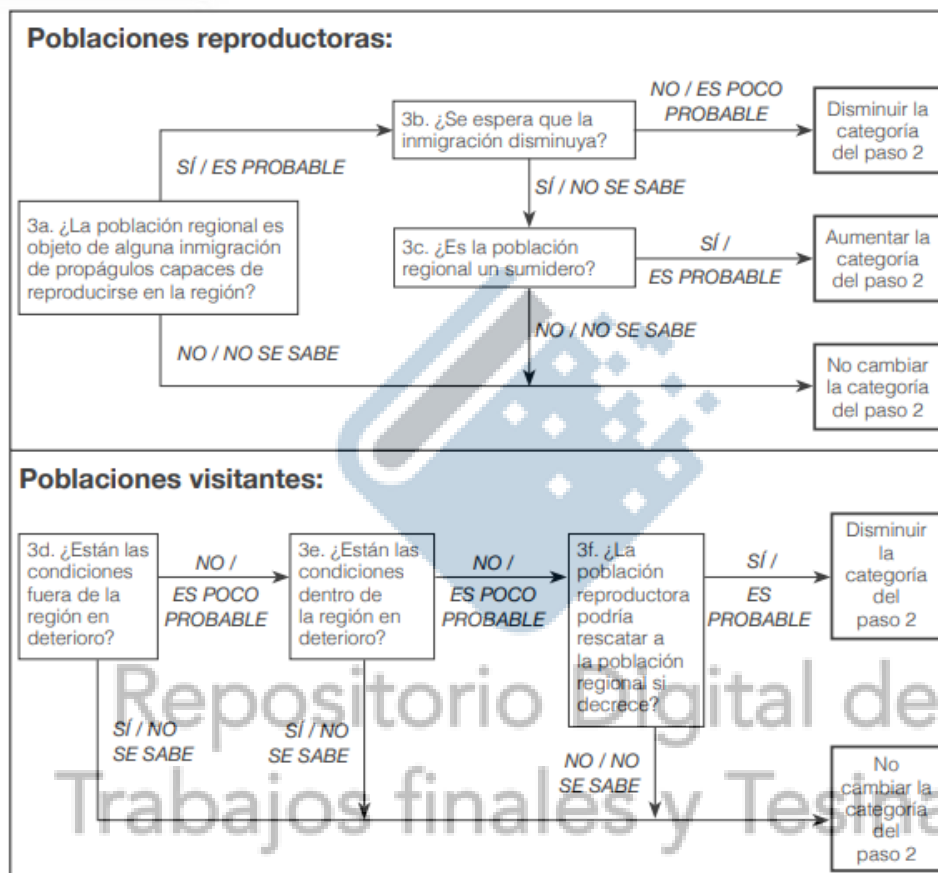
Poblaciones reproductoras:

3a. ¿La población regional es objeto de alguna inmigración de propágulos capaces de reproducirse en la región?

SÍ / ES PROBABLE

3b. ¿Se espera que la inmigración disminuya?

NO / ES POCO PROBABLE

Disminuir la categoría del paso 2

SÍ / NO SE SABE

3c. ¿Es la población regional un sumidero?

SÍ / ES PROBABLE

Aumentar la categoría del paso 2

NO / NO SE SABE

NO / NO SE SABE

No cambiar la categoría del paso 2

Poblaciones visitantes:

3d. ¿Están las condiciones fuera de la región en deterioro?

NO / ES POCO PROBABLE

3e. ¿Están las condiciones dentro de la región en deterioro?

NO / ES POCO PROBABLE

3f. ¿La población reproductora podría rescatar a la población regional si decrece?

SÍ / ES PROBABLE

Disminuir la categoría del paso 2

SÍ / NO SE SABE

SÍ / NO SE SABE

NO / NO SE SABE

No cambiar la categoría del paso 2

Repositorio Digital de Trabajos finales y Tesis